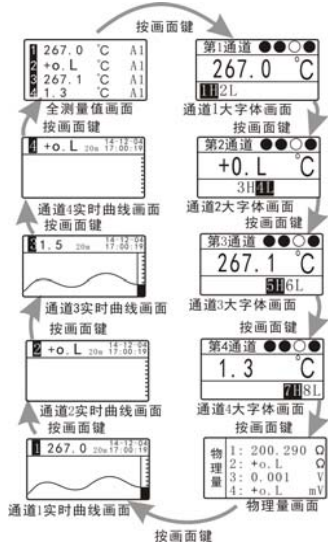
按画面键

1 267.0 ℃ A1
2 +o.L ℃ A1
3 267.1 ℃ A1
4 1.3 ℃ A1
全测量值画面
按画面键

第1通道
267.0 ℃
1H2L
通道1大字体画面
按画面键

4 +o.L 20m 14:12:04 17:00:19
通道4实时曲线画面
按画面键

第2通道
+0.L ℃
3H4L
通道2大字体画面
按画面键

3 1.5 20m 14:12:04 17:00:19
通道3实时曲线画面
按画面键

第3通道
267.1 ℃
5H6L
通道3大字体画面
按画面键

2 +o.L 20m 14:12:04 17:00:19
通道2实时曲线画面
按画面键

第4通道
1.3 ℃
7H8L
通道4大字体画面
按画面键

1 267.0 20m 14:12:04 17:00:19
通道1实时曲线画面

物理量
1: 200.290 Ω
2: +o.L Ω
3: 0.001 V
4: +o.L mV
物理量画面

按画面键